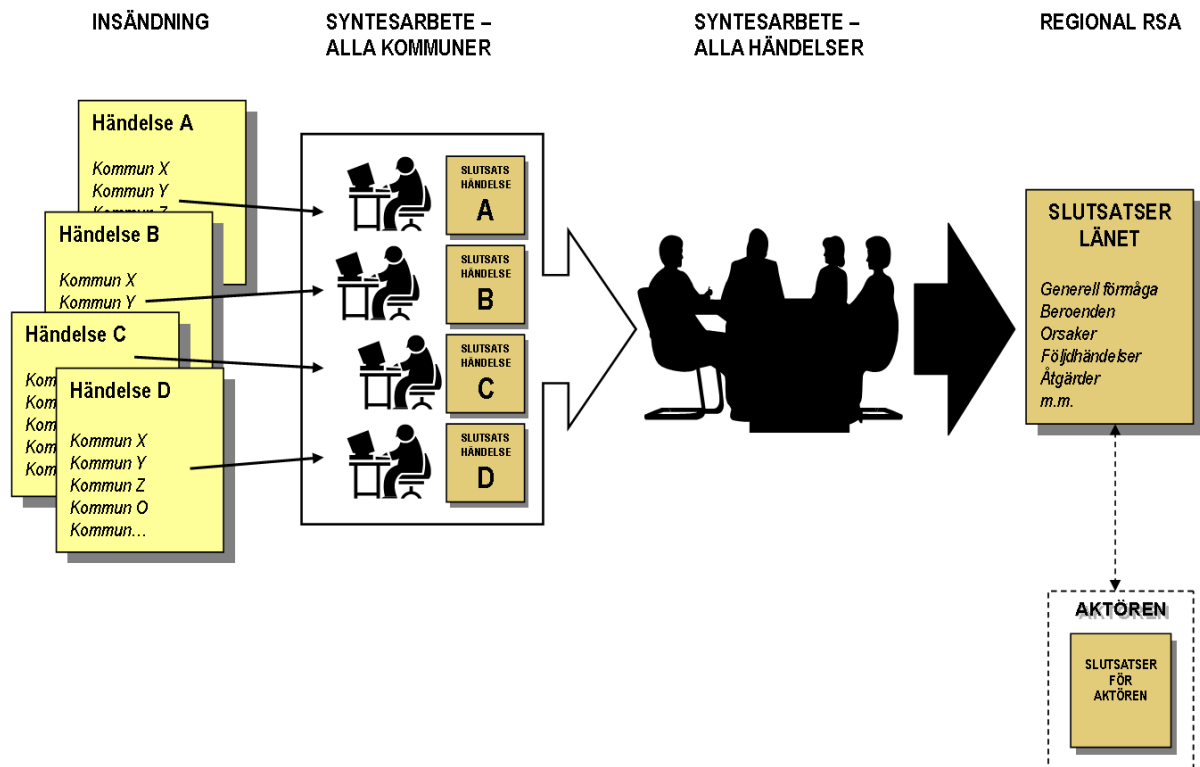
INSÄNDNING

SYNTESARBETE – ALLA KOMMUNER

SYNTESARBETE – ALLA HÄNDELSER

REGIONAL RSA

Händelse A

Kommun X
Kommun Y
Kommun Z

Händelse B

Kommun X
Kommun Y

Händelse C

Kom
Kom
Kom
Kom
Kom

Händelse D

Kommun X
Kommun Y
Kommun Z
Kommun O
Kommun…

SLUTSATS HÄNDELSE
A

SLUTSATS HÄNDELSE
B

SLUTSATS HÄNDELSE
C

SLUTSATS HÄNDELSE
D

SLUTSATSER LÄNET

Generell förmåga
Beroenden
Orsaker
Följdhändelser
Åtgärder
m.m.

AKTÖREN

SLUTSATSER FÖR AKTÖREN